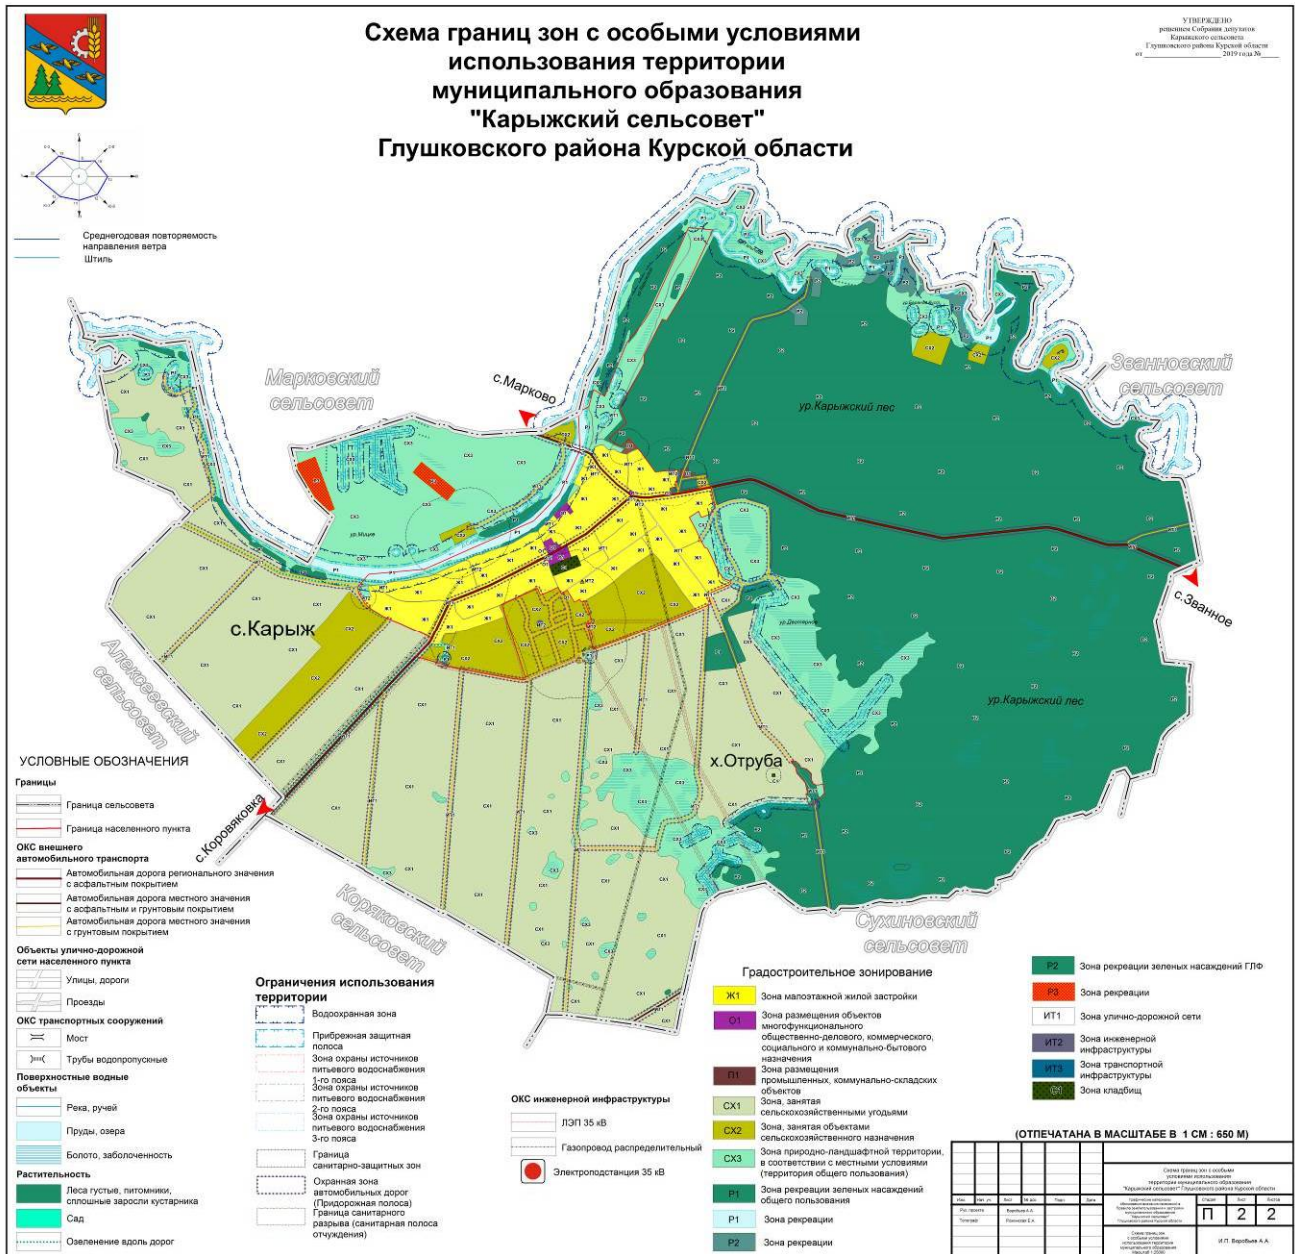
Схема границ зон с особыми условиями использования территории муниципального образования "Карыжский сельсовет" Глушковского района Курской области

УТВЕРЖДЕНО
решением Собрания депутатов
Карыжского сельсовета
Глушковского района Курской области
от ______________ 2019 года №____

Среднегодовая повторяемость направления ветра
Штиль

Марковский сельсовет
с.Марково
Званновский сельсовет
ур.Карыжский лес
с.Званное
с.Карыж
Алексеевский сельсовет
ур.Карыжский лес
х.Отруба
с.Коровяковка
Коряковский сельсовет
Сухиновский сельсовет

УСЛОВНЫЕ ОБОЗНАЧЕНИЯ
Границы
Граница сельсовета
Граница населенного пункта
ОКС внешнего автомобильного транспорта
Автомобильная дорога регионального значения с асфальтным покрытием
Автомобильная дорога местного значения с асфальтным и грунтовым покрытием
Автомобильная дорога местного значения с грунтовым покрытием
Объекты улично-дорожной сети населенного пункта
Улицы, дороги
Проезды
ОКС транспортных сооружений
Мост
Трубы водопропускные
Поверхностные водные объекты
Река, ручей
Пруды, озера
Болото, заболоченность
Растительность
Леса густые, питомники, сплошные заросли кустарника
Сад
Озеленение вдоль дорог

Ограничения использования территории
Водоохранная зона
Прибрежная защитная полоса
Зона охраны источников питьевого водоснабжения 1-го пояса
Зона охраны источников питьевого водоснабжения 2-го пояса
Зона охраны источников питьевого водоснабжения 3-го пояса
Граница санитарно-защитных зон
Охранная зона автомобильных дорог (Придорожная полоса)
Граница санитарного разрыва (санитарная полоса отчуждения)

ОКС инженерной инфраструктуры
ЛЭП 35 кВ
Газопровод распределительный
Электроподстанция 35 кВ

Градостроительное зонирование
Ж1 Зона малоэтажной жилой застройки
О1 Зона размещения объектов многофункционального общественно-делового, коммерческого, социального и коммунально-бытового назначения
П1 Зона размещения промышленных, коммунально-складских объектов
СХ1 Зона, занятая сельскохозяйственными угодьями
СХ2 Зона, занятая объектами сельскохозяйственного назначения
СХ3 Зона природно-ландшафтной территории, в соответствии с местными условиями (территория общего пользования)
Р1 Зона рекреации зеленых насаждений общего пользования
Р1 Зона рекреации
Р2 Зона рекреации
Р2 Зона рекреации зеленых насаждений ГЛФ
Р3 Зона рекреации
ИТ1 Зона улично-дорожной сети
ИТ2 Зона инженерной инфраструктуры
ИТ3 Зона транспортной инфраструктуры
С1 Зона кладбищ

(ОТПЕЧАТАНА В МАСШТАБЕ В 1 СМ : 650 М)

Схема границ зон с особыми условиями использования территории муниципального образования "Карыжский сельсовет" Глушковского района Курской области
П 2 2
И.П. Воробьев А.А.